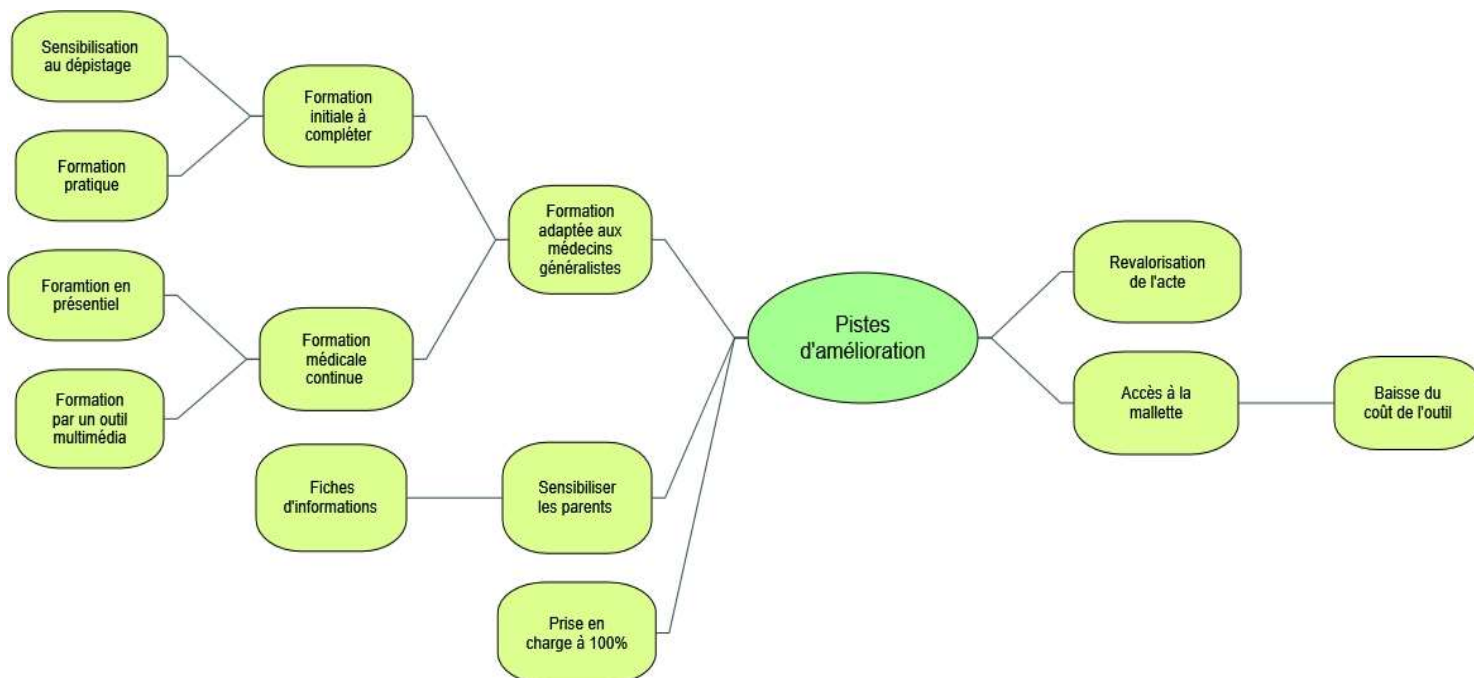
Sensibilisation au dépistage

Formation pratique

Formation initiale à compléter

Foramtion en présentiel

Formation par un outil multimédia

Formation médicale continue

Formation adaptée aux médecins généralistes

Fiches d'informations

Sensibiliser les parents

Prise en charge à 100%

Pistes d'amélioration

Revalorisation de l'acte

Accès à la mallette

Baisse du coût de l'outil